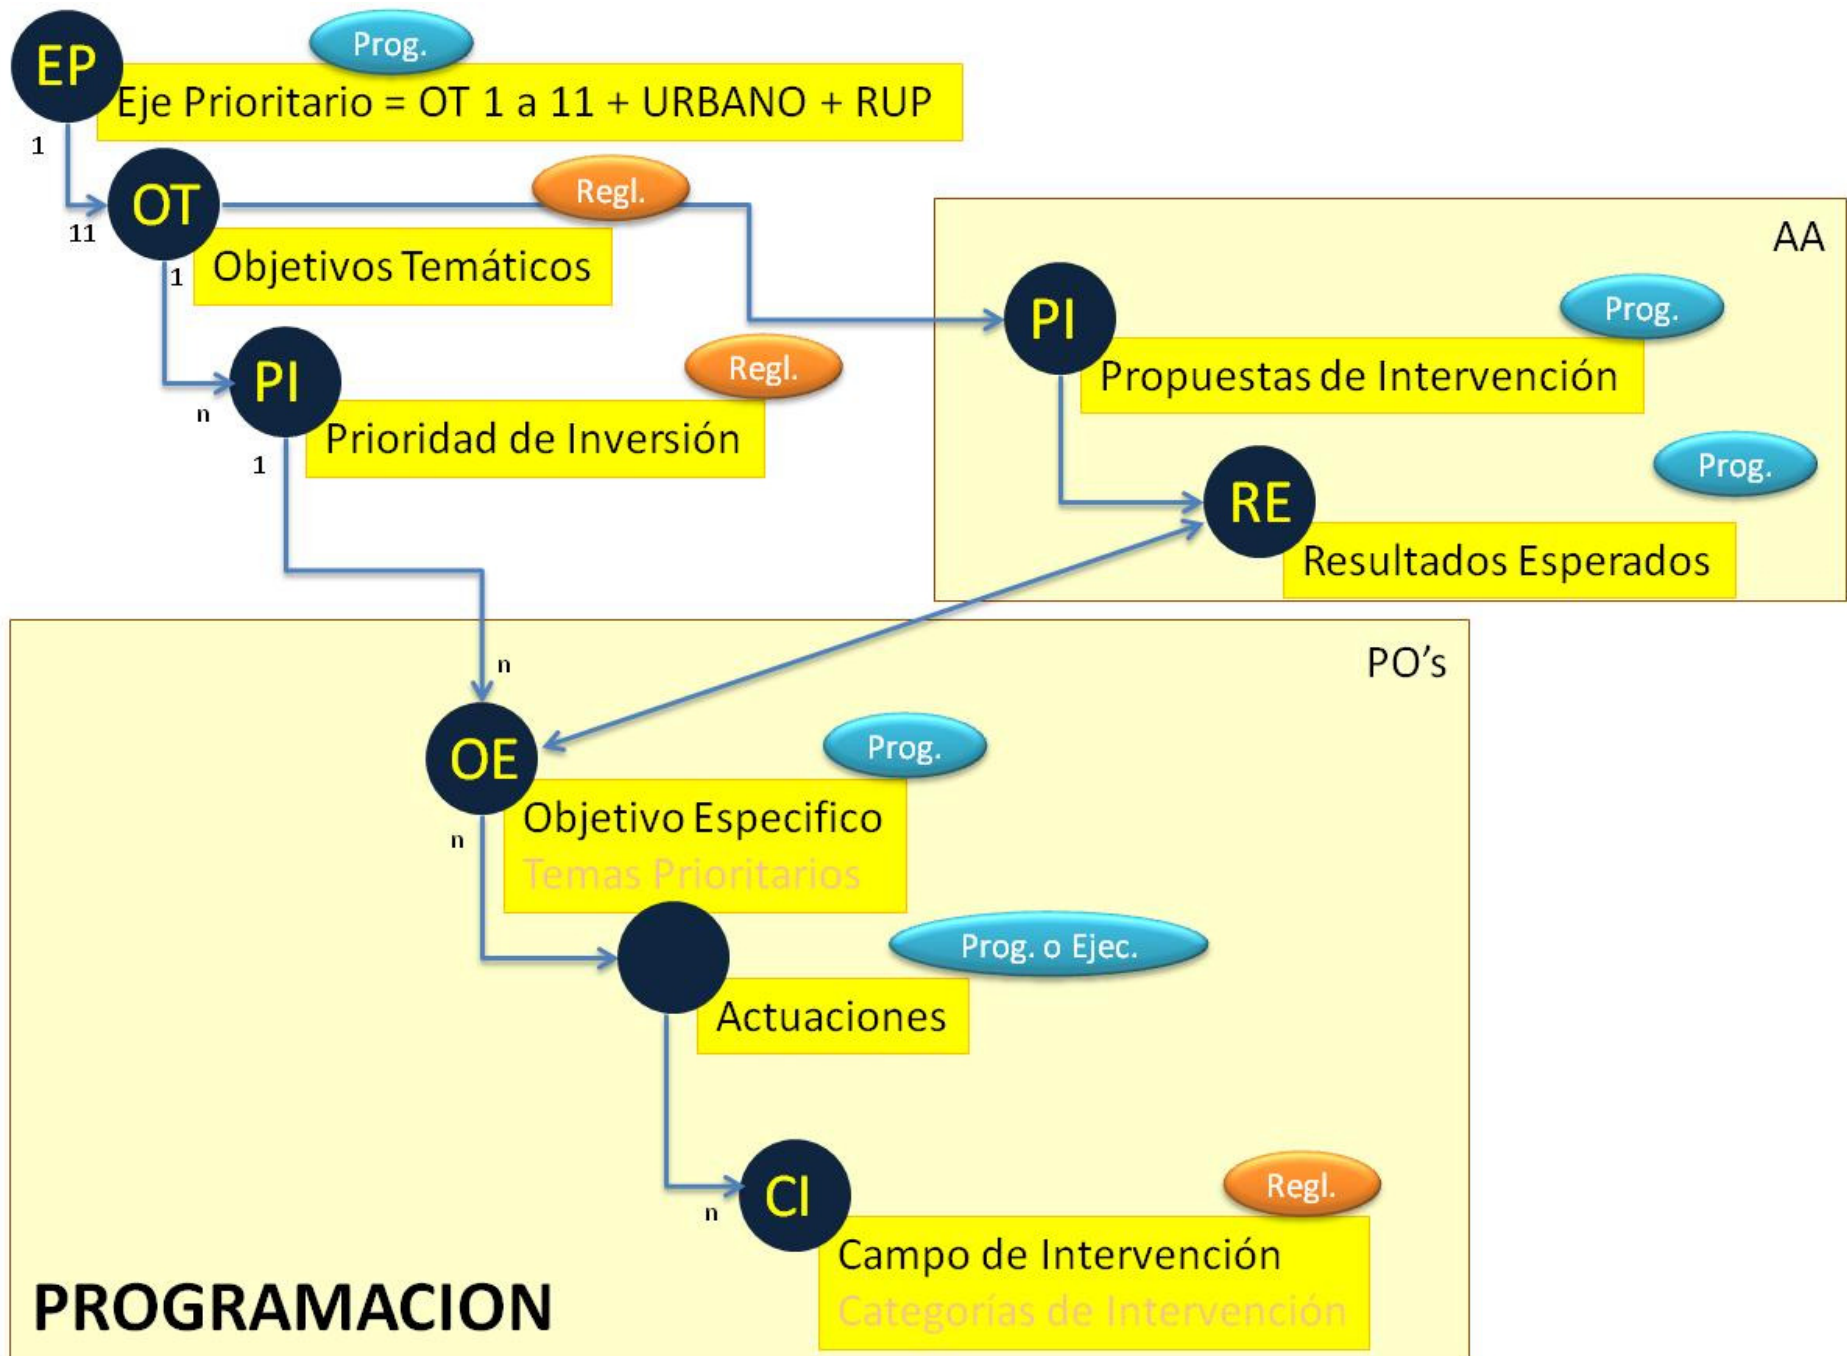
EP
Prog.
Eje Prioritario = OT 1 a 11 + URBANO + RUP
1
11
OT
Regl.
Objetivos Temáticos
1
PI
Regl.
n
Prioridad de Inversión
1

AA
PI
Prog.
Propuestas de Intervención
RE
Prog.
Resultados Esperados

PO's
n
OE
Prog.
Objetivo Especifico
Temas Prioritarios
n
Prog. o Ejec.
Actuaciones
CI
Regl.
n
Campo de Intervención
Categorías de Intervención
PROGRAMACION